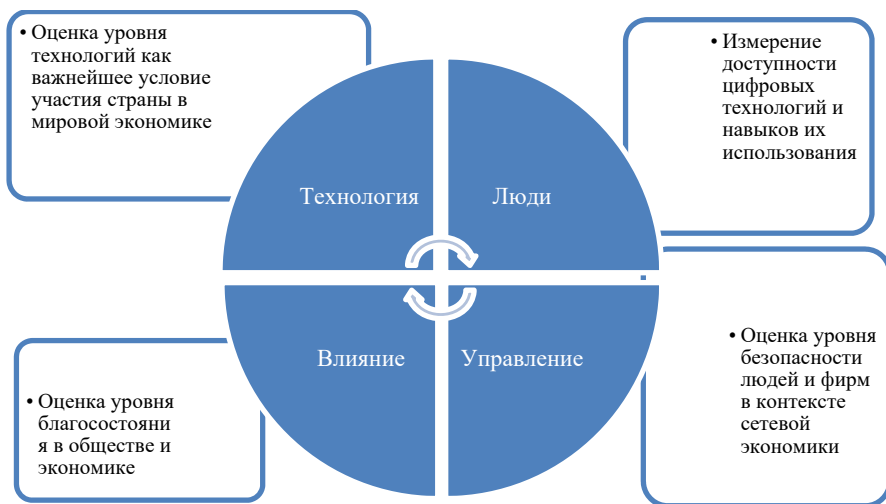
• Оценка уровня технологий как важнейшее условие участия страны в мировой экономике

• Измерение доступности цифровых технологий и навыков их использования

Технология

Люди

Влияние

Управление

• Оценка уровня благосостояни я в обществе и экономике

• Оценка уровня безопасности людей и фирм в контексте сетевой экономики